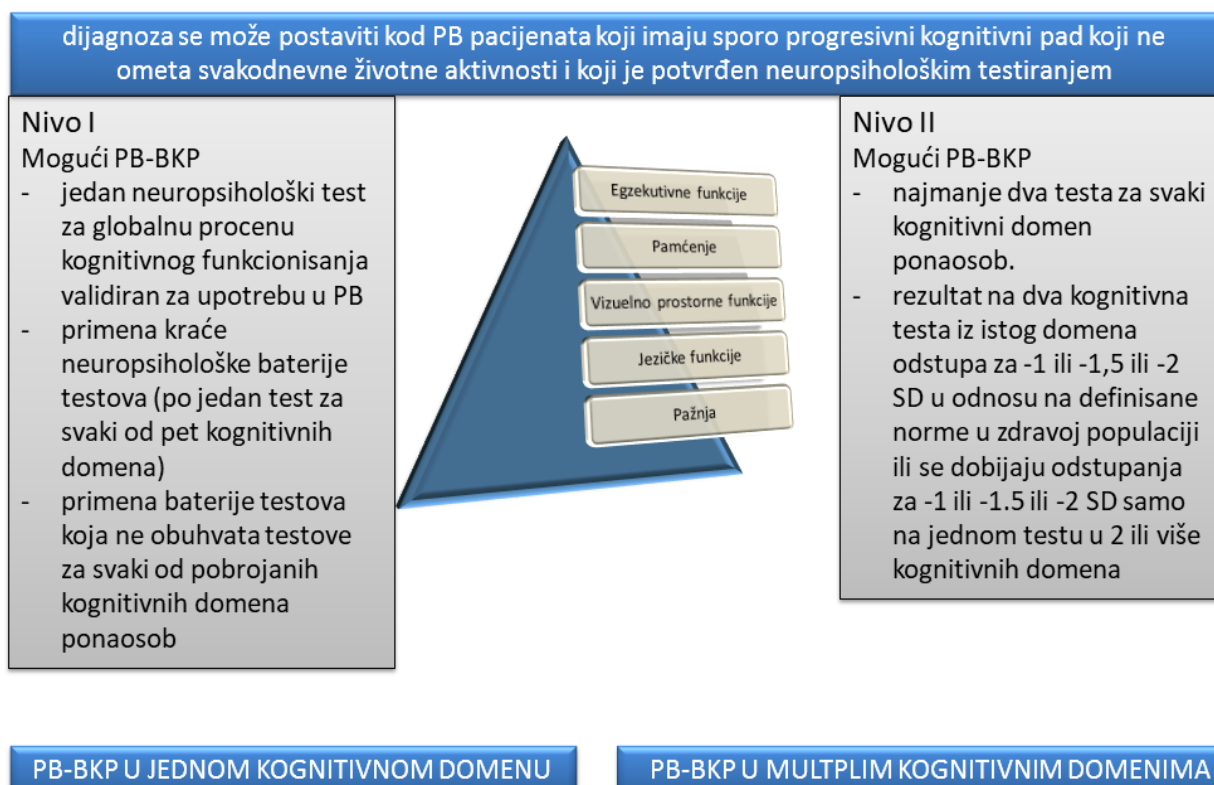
dijagnoza se može postaviti kod PB pacijenata koji imaju sporo progresivni kognitivni pad koji ne ometa svakodnevne životne aktivnosti i koji je potvrđen neuropsihološkim testiranjem

Nivo I
Mogući PB-BKP
- jedan neuropsihološki test za globalnu procenu kognitivnog funkcionisanja validiran za upotrebu u PB
- primena kraće neuropsihološke baterije testova (po jedan test za svaki od pet kognitivnih domena)
- primena baterije testova koja ne obuhvata testove za svaki od pobrojanih kognitivnih domena ponaosob

Egzekutivne funkcije
Pamćenje
Vizuelno prostorne funkcije
Jezičke funkcije
Pažnja

Nivo II
Mogući PB-BKP
- najmanje dva testa za svaki kognitivni domen ponaosob.
- rezultat na dva kognitivna testa iz istog domena odstupa za -1 ili -1,5 ili -2 SD u odnosu na definisane norme u zdravoj populaciji ili se dobijaju odstupanja za -1 ili -1.5 ili -2 SD samo na jednom testu u 2 ili više kognitivnih domena

PB-BKP U JEDNOM KOGNITIVNOM DOMENU

PB-BKP U MULTPLIM KOGNITIVNIM DOMENIMA